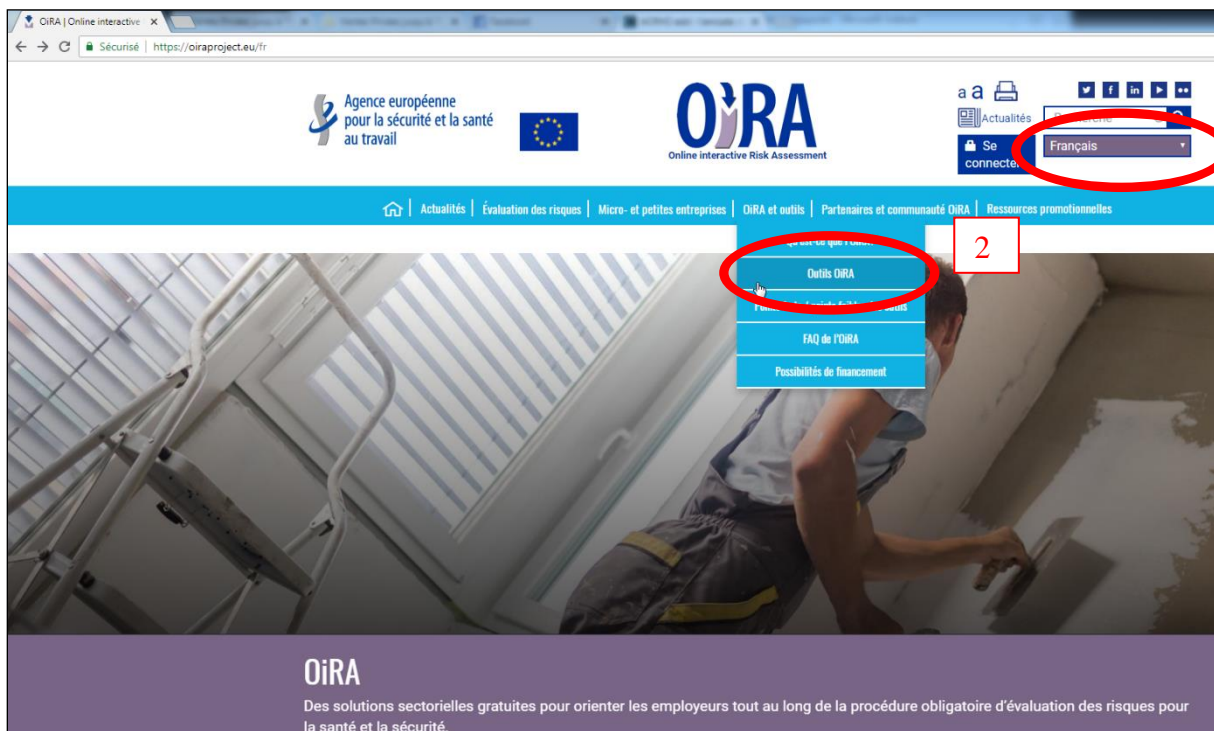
OiRA | Online interactive ×

Sécurisé | https://oiraproject.eu/fr

Agence européenne pour la sécurité et la santé au travail

OiRA
Online interactive Risk Assessment

a a

Actualités

Se connecter

Français

Actualités | Évaluation des risques | Micro- et petites entreprises | OiRA et outils | Partenaires et communauté OiRA | Ressources promotionnelles

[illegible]

Outils OiRA

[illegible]

FAQ de l'OiRA

Possibilités de financement

2

OiRA

Des solutions sectorielles gratuites pour orienter les employeurs tout au long de la procédure obligatoire d'évaluation des risques pour la santé et la sécurité